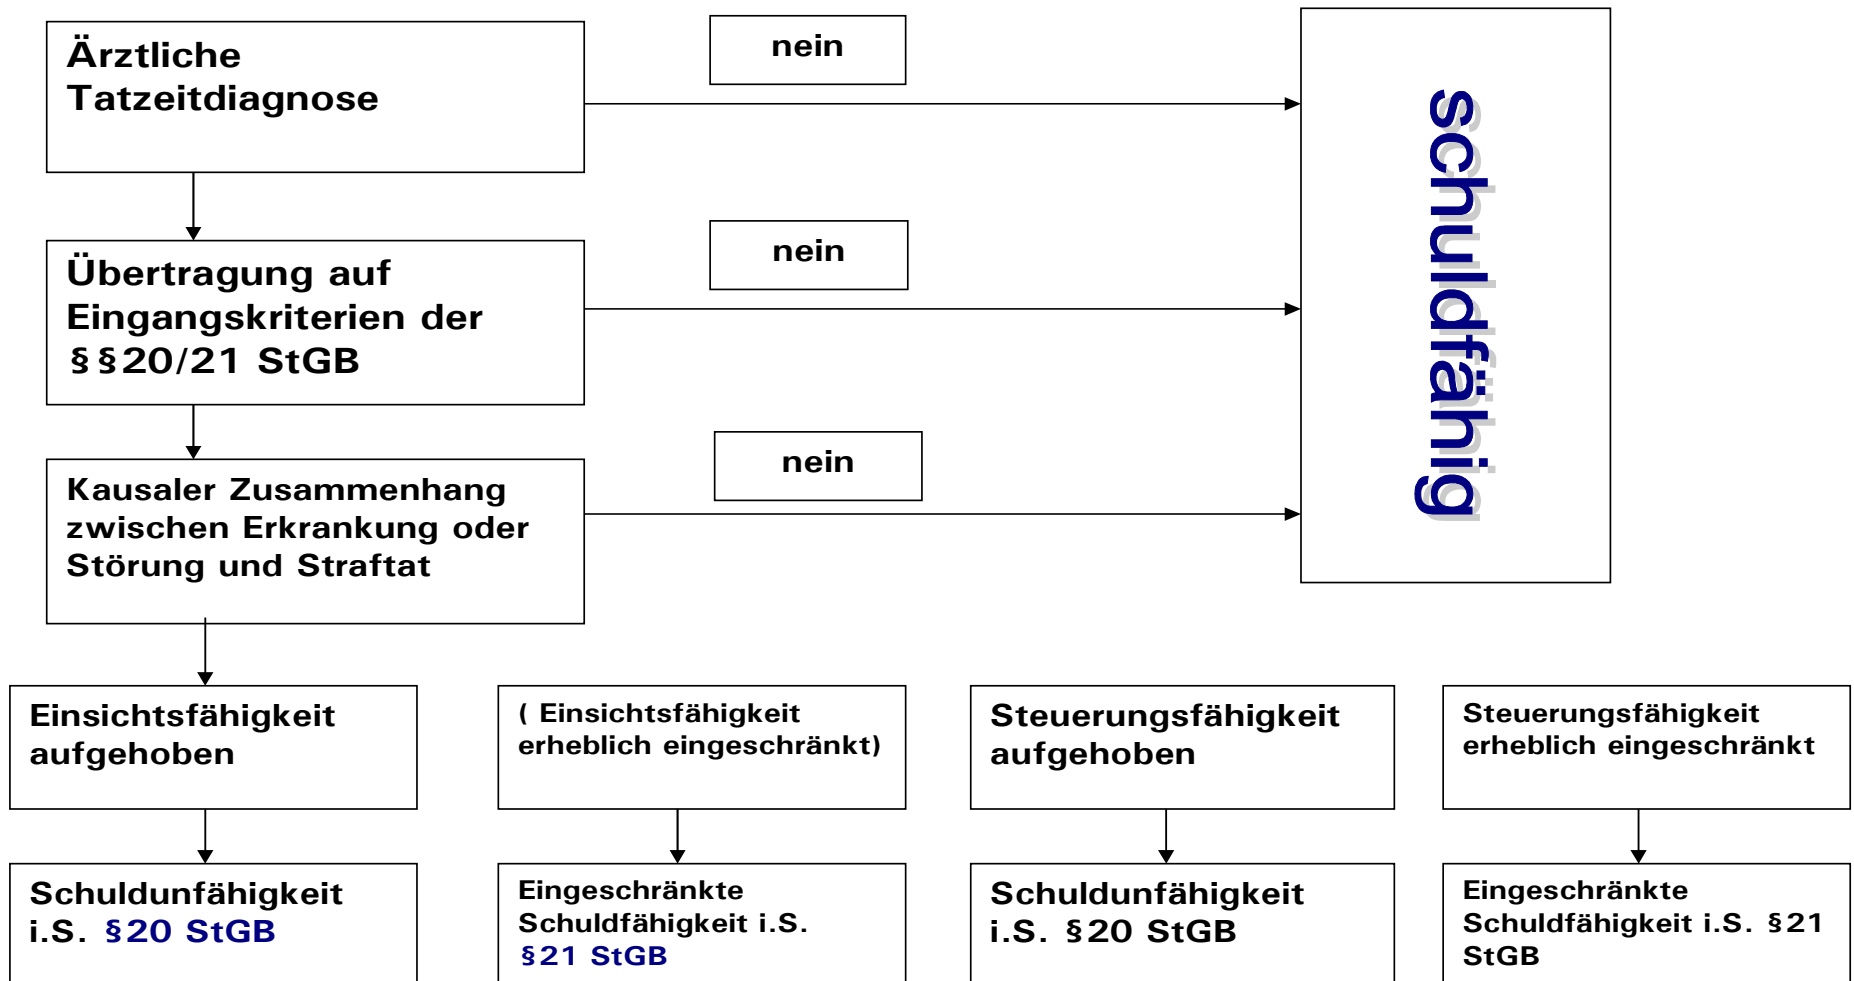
Ärztliche Tatzeitdiagnose

nein

schuldfähig

Übertragung auf Eingangskriterien der §§20/21 StGB

nein

Kausaler Zusammenhang zwischen Erkrankung oder Störung und Straftat

nein

Einsichtsfähigkeit aufgehoben

( Einsichtsfähigkeit erheblich eingeschränkt)

Steuerungsfähigkeit aufgehoben

Steuerungsfähigkeit erheblich eingeschränkt

Schuldunfähigkeit i.S. §20 StGB

Eingeschränkte Schuldfähigkeit i.S. §21 StGB

Schuldunfähigkeit i.S. §20 StGB

Eingeschränkte Schuldfähigkeit i.S. §21 StGB